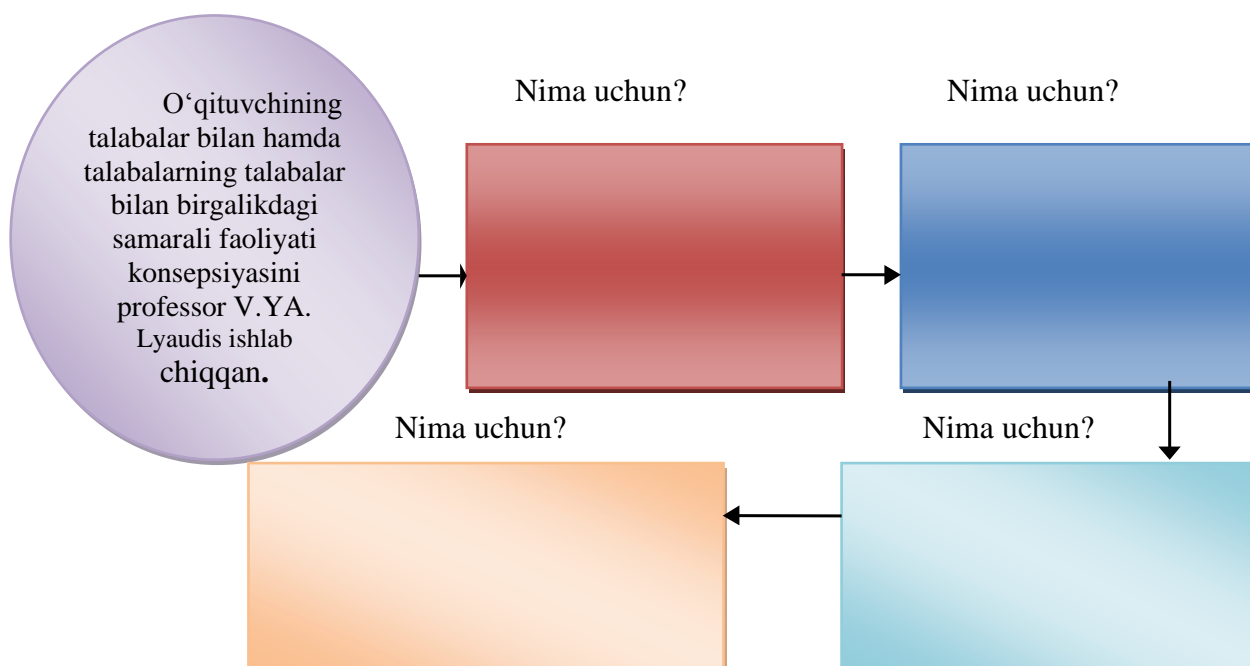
O‘qituvchining talabalar bilan hamda talabalarning talabalar bilan birgalikdagi samarali faoliyati konsepsiyasini professor V.YA. Lyaudis ishlab chiqqan.

Nima uchun?

Nima uchun?

Nima uchun?

Nima uchun?